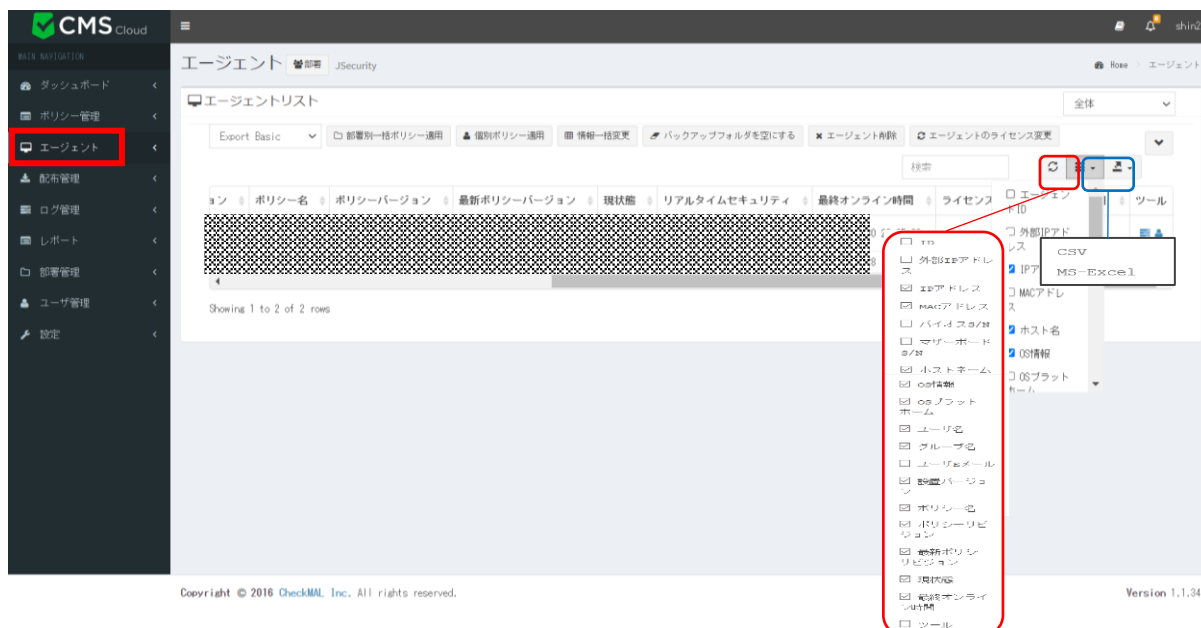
CMS Cloud

MAIN NAVIGATION

ダッシュボード

ポリシー管理

エージェント

配布管理

ログ管理

レポート

部署管理

ユーザ管理

設定

エージェント 部署 JSecurity

Home > エージェント

エージェントリスト

全体

Export Basic

部署別一括ポリシー適用

個別ポリシー適用

情報一括変更

バックアップフォルダを空にする

エージェント削除

エージェントのライセンス変更

検索

| ョン | ポリシー名 | ポリシーバージョン | 最新ポリシーバージョン | 現状態 | リアルタイムセキュリティ | 最終オンライン時間 | ライセンス | ツール |
|---|---|---|---|---|---|---|---|---|

Showing 1 to 2 of 2 rows

エージェントID

外部IPアドレス

IPアドレス

MACアドレス

ホスト名

OS情報

OSプラットホーム

CSV

MS-Excel

ID

外部IPアドレス

IPアドレス

MACアドレス

バイオスS/N

マザーボードS/N

ホストネーム

OS情報

OSプラットホーム

ユーザ名

グループ名

ユーザEメール

設置バージョン

ポリシー名

ポリシーリビジョン

最新ポリシーリビジョン

現状態

最終オンライン時間

ツール

Copyright © 2016 CheckMAL Inc. All rights reserved.

Version 1.1.34